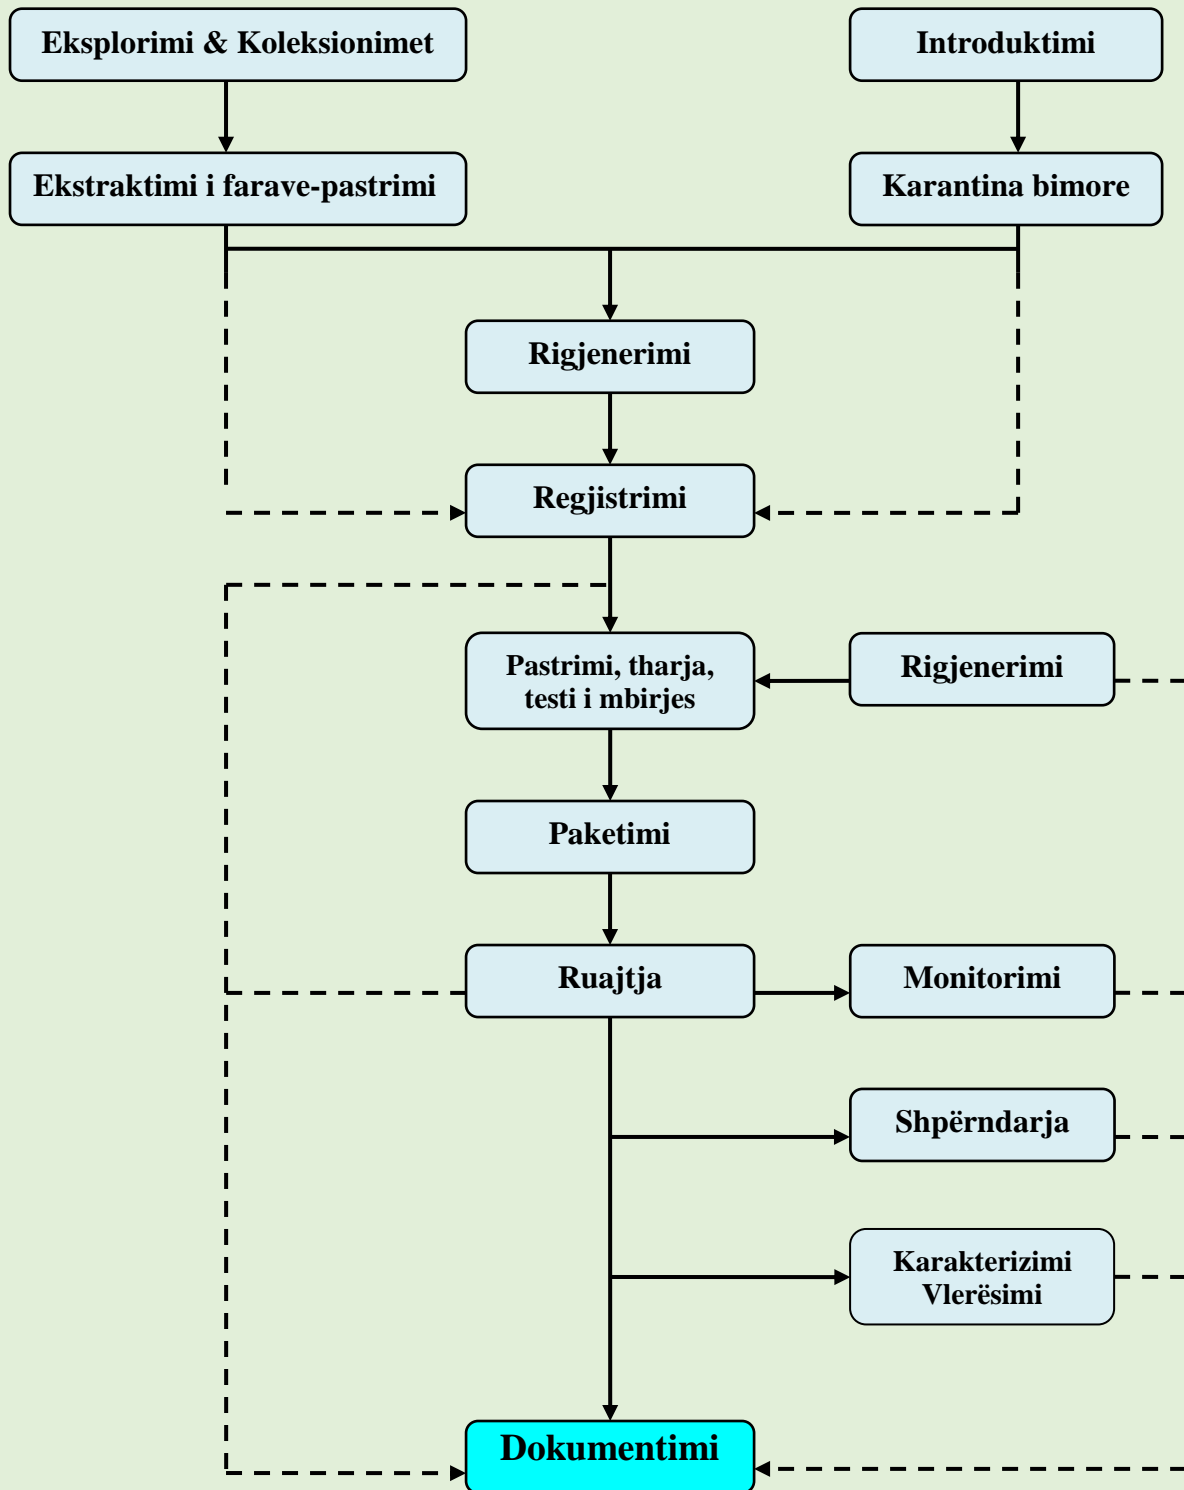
Eksplorimi & Koleksionimet

Introduktimi

Ekstraktimi i farave-pastrimi

Karantina bimore

Rigjenerimi

Regjistrimi

Pastrimi, tharja, testi i mbirjes

Rigjenerimi

Paketimi

Ruajtja

Monitorimi

Shpërndarja

Karakterizimi Vlerësimi

Dokumentimi